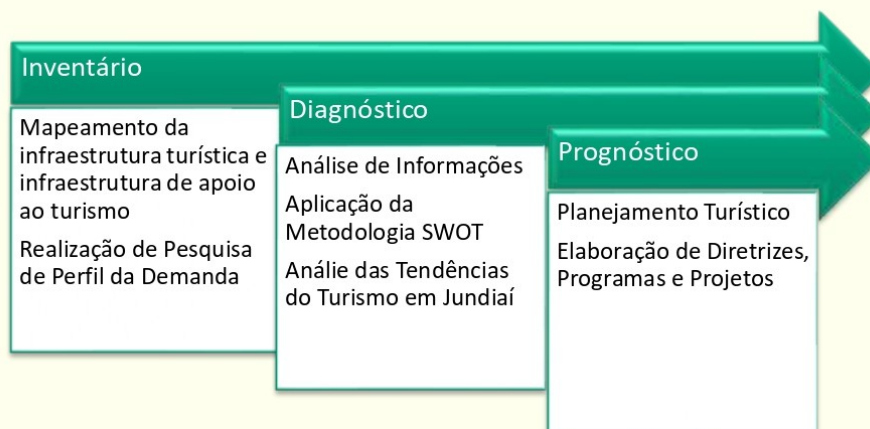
Inventário

Mapeamento da infraestrutura turística e infraestrutura de apoio ao turismo

Realização de Pesquisa de Perfil da Demanda

Diagnóstico

Análise de Informações

Aplicação da Metodologia SWOT

Análie das Tendências do Turismo em Jundiaí

Prognóstico

Planejamento Turístico

Elaboração de Diretrizes, Programas e Projetos